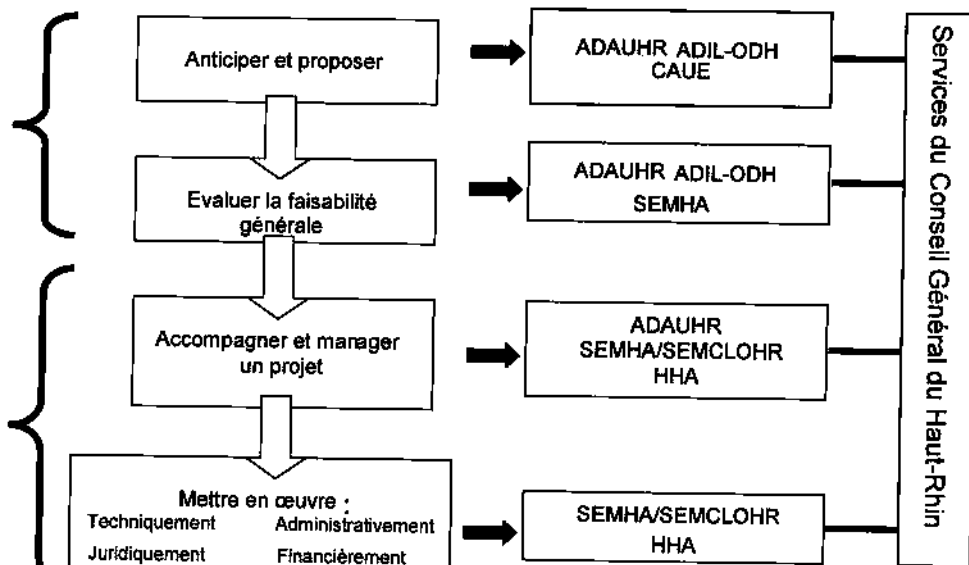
Anticiper et proposer

ADAUHR ADIL-ODH
CAUE

Evaluer la faisabilité générale

ADAUHR ADIL-ODH
SEMHA

Accompagner et manager un projet

ADAUHR
SEMHA/SEMCLOHR
HHA

Mettre en œuvre :
Techniquement
Administrativement
Juridiquement
Financièrement

SEMHA/SEMCLOHR
HHA

Services du Conseil Général du Haut-Rhin